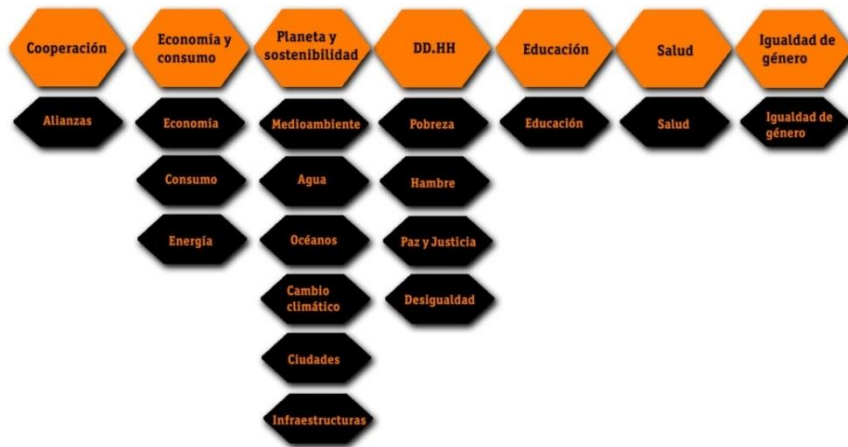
Cooperación
Alianzas

Economía y consumo
Economía
Consumo
Energía

Planeta y sostenibilidad
Medioambiente
Agua
Océanos
Cambio climático
Ciudades
Infraestructuras

DD.HH
Pobreza
Hambre
Paz y Justicia
Desigualdad

Educación
Educación

Salud
Salud

Igualdad de género
Igualdad de género